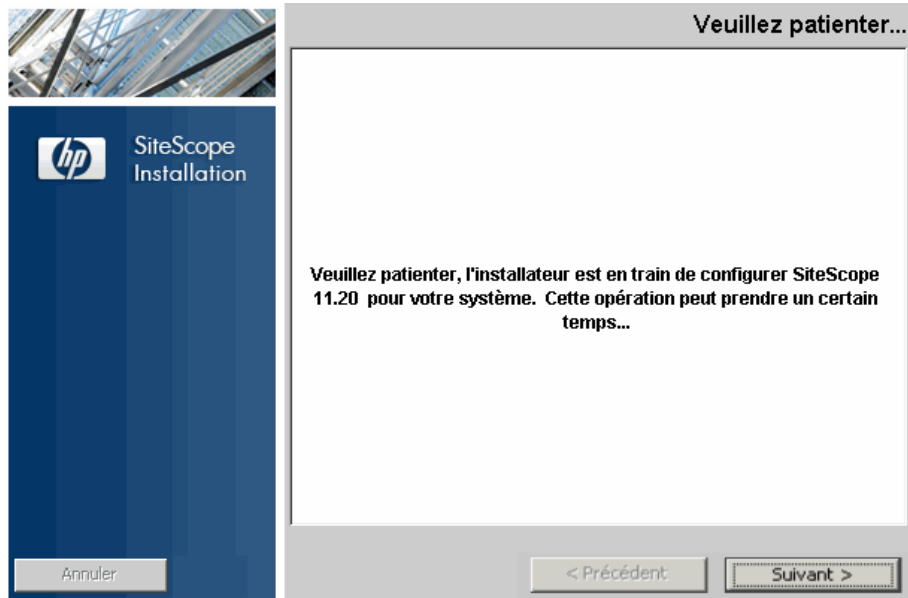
Veuillez patienter...

hp

SiteScope Installation

Veuillez patienter, l'installateur est en train de configurer SiteScope 11.20 pour votre système. Cette opération peut prendre un certain temps...

Annuler

< Précédent

Suivant >